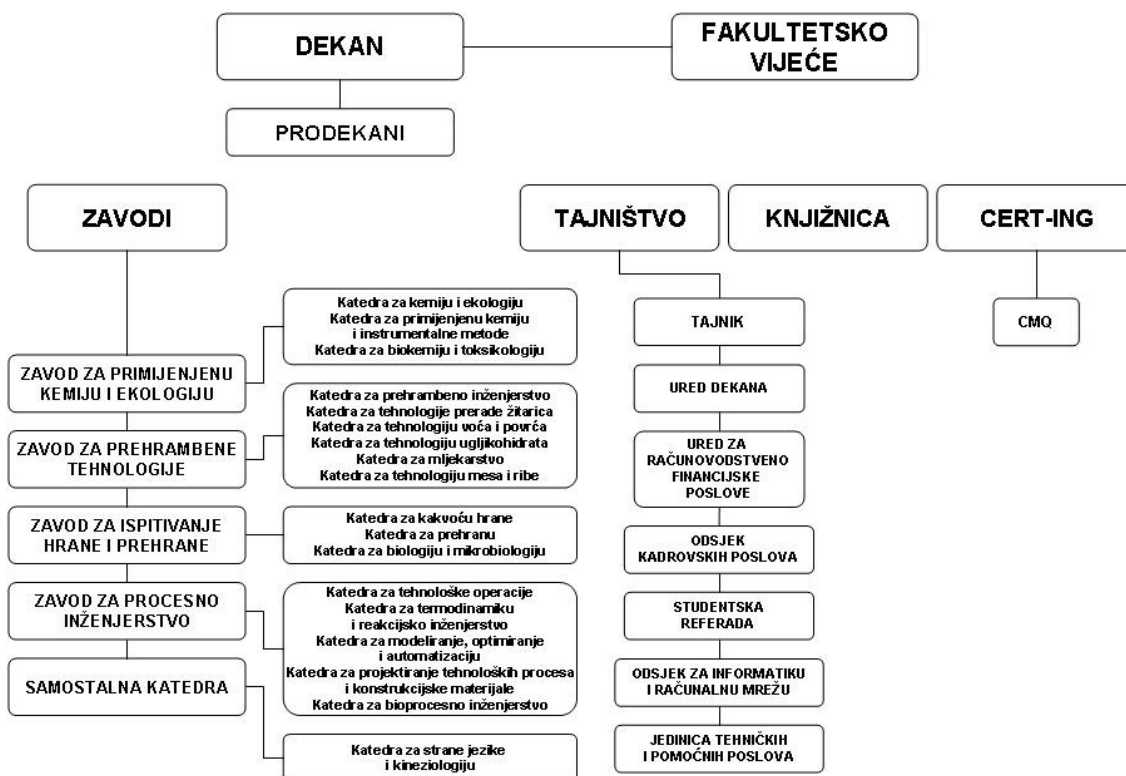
DEKAN

FAKULTETSKO VIJEĆE

PRODEKANI

ZAVODI

ZAVOD ZA PRIMIJENJENU KEMIJU I EKOLOGIJU

Katedra za kemiju i ekologiju
Katedra za primijenjenu kemiju i instrumentalne metode
Katedra za biokemiju i toksikologiju

ZAVOD ZA PREHRAMBENE TEHNOLOGIJE

Katedra za prehrambeno inženjerstvo
Katedra za tehnologije prerade žitarica
Katedra za tehnologiju voća i povrća
Katedra za tehnologiju ugljikohidrata
Katedra za mljekarstvo
Katedra za tehnologiju mesa i ribe

ZAVOD ZA ISPITIVANJE HRANE I PREHRANE

Katedra za kakvoću hrane
Katedra za prehranu
Katedra za biologiju i mikrobiologiju

ZAVOD ZA PROCESNO INŽENJERSTVO

Katedra za tehnološke operacije
Katedra za termodinamiku i reakcijsko inženjerstvo
Katedra za modeliranje, optimiranje i automatizaciju
Katedra za projektiranje tehnoloških procesa i konstrukcijske materijale
Katedra za bioprocesno inženjerstvo

SAMOSTALNA KATEDRA

Katedra za strane jezike i kineziologiju

TAJNIŠTVO

TAJNIK

URED DEKANA

URED ZA RAČUNOVODSTVENO FINANCIJSKE POSLOVE

ODSJEK KADROVSKIH POSLOVA

STUDENTSKA REFERADA

ODSJEK ZA INFORMATIKU I RAČUNALNU MREŽU

JEDINICA TEHNIČKIH I POMOĆNIH POSLOVA

KNJIŽNICA

CERT-ING

CMQ